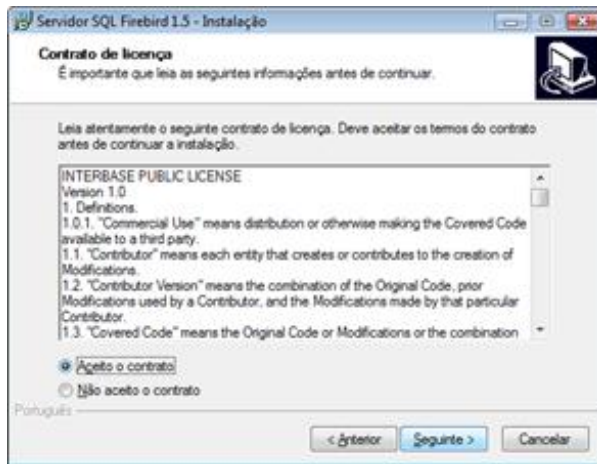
Servidor SQL Firebird 1.5 - Instalação

Contrato de licença
É importante que leia as seguintes informações antes de continuar.

Leia atentamente o seguinte contrato de licença. Deve aceitar os termos do contrato antes de continuar a instalação.

INTERBASE PUBLIC LICENSE
Version 1.0
1. Definitions.
1.0.1. "Commercial Use" means distribution or otherwise making the Covered Code available to a third party.
1.1. "Contributor" means each entity that creates or contributes to the creation of Modifications.
1.2. "Contributor Version" means the combination of the Original Code, prior Modifications used by a Contributor, and the Modifications made by that particular Contributor.
1.3. "Covered Code" means the Original Code or Modifications or the combination

Aceito o contrato
Não aceito o contrato

Português

< Anterior
Seguinte >
Cancelar